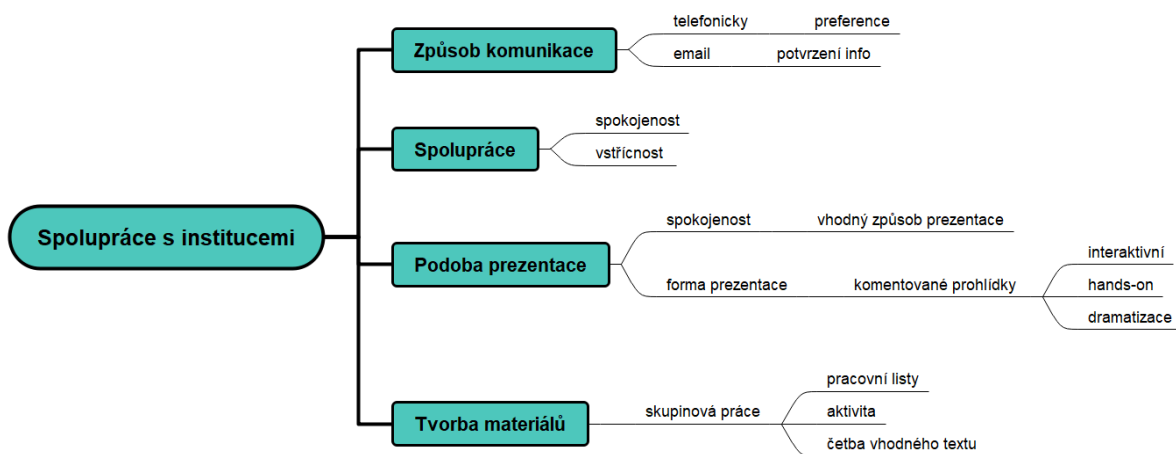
Spolupráce s institucemi

Způsob komunikace
telefonicky
preference
email
potvrzení info

Spolupráce
spokojenost
vstřícnost

Podoba prezentace
spokojenost
vhodný způsob prezentace
forma prezentace
komentované prohlídky
interaktivní
hands-on
dramatizace

Tvorba materiálů
skupinová práce
pracovní listy
aktivita
četba vhodného textu